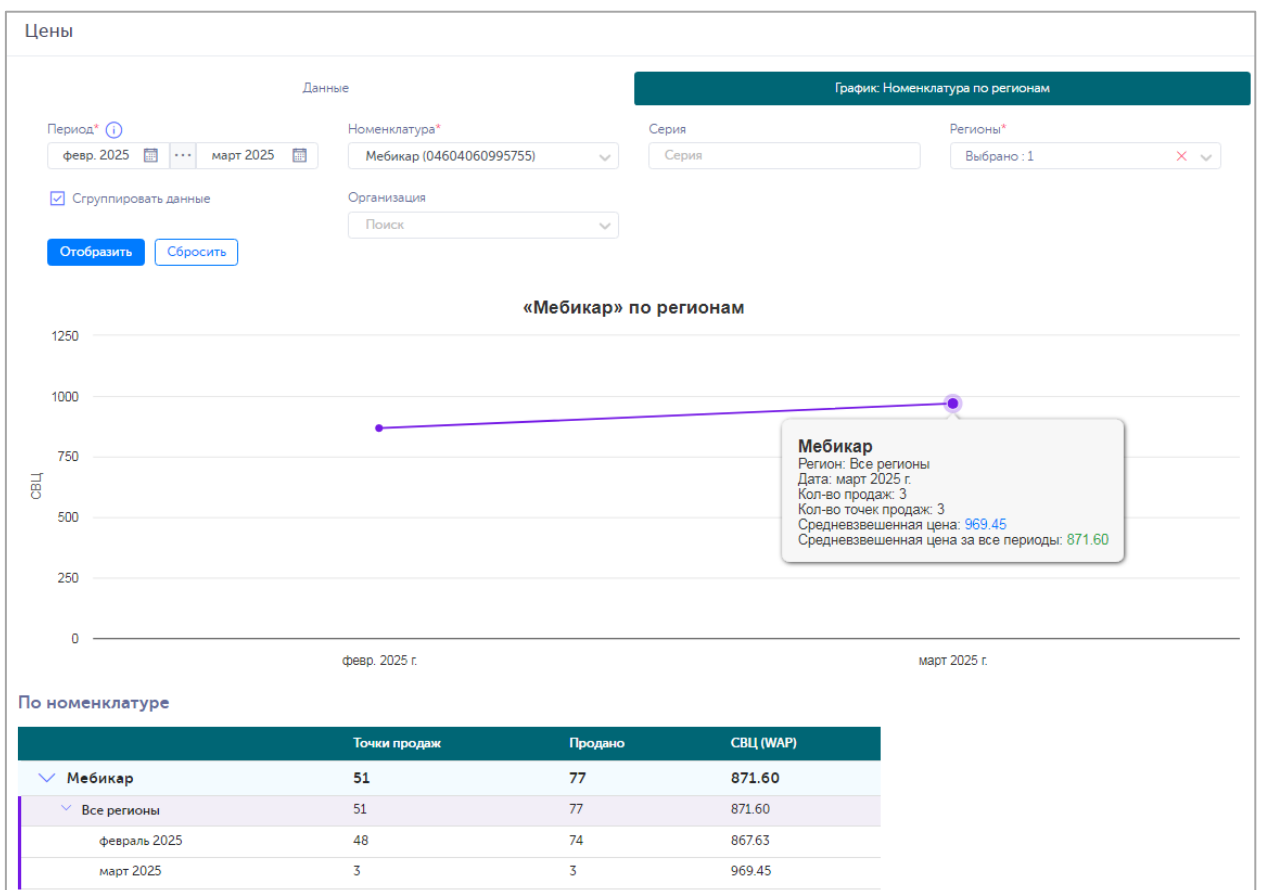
Цены

Данные

График: Номенклатура по регионам

Период*
февр. 2025 ··· март 2025

Номенклатура*
Мебикар (04604060995755)

Серия
Серия

Регионы*
Выбрано : 1

Сгруппировать данные

Организация
Поиск

Отобразить
Сбросить

«Мебикар» по регионам

1250
1000
750
500
250
0

СВЦ

февр. 2025 г.
март 2025 г.

Мебикар
Регион: Все регионы
Дата: март 2025 г.
Кол-во продаж: 3
Кол-во точек продаж: 3
Средневзвешенная цена: 969.45
Средневзвешенная цена за все периоды: 871.60

По номенклатуре

| | Точки продаж | Продано | СВЦ (WAP) |
|---|---|---|---|
| Мебикар | 51 | 77 | 871.60 |
| Все регионы | 51 | 77 | 871.60 |
| февраль 2025 | 48 | 74 | 867.63 |
| март 2025 | 3 | 3 | 969.45 |